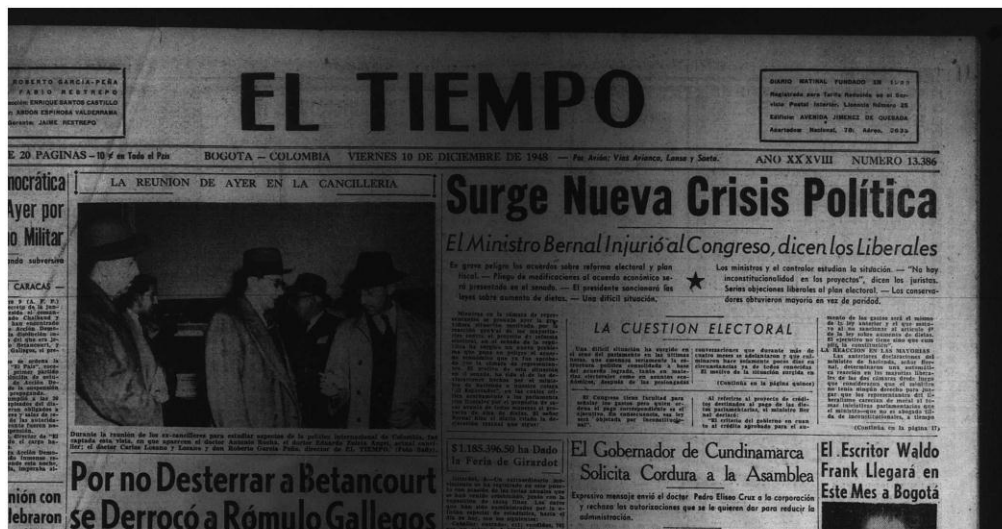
ROBERTO GARCIA-PEÑA
FABIO RESTREPO
ENRIQUE SANTOS CASTILLO
ABDON ESPINOSA VALDERRAMA
JAIME RESTREPO

EL TIEMPO

DIARIO MATINAL FUNDADO EN 1911
Registrado para Tarifa Reducida en el Servicio Postal Interior. Licencia Número 25
Edificio AVENIDA JIMENEZ DE QUESADA
Apartados Nacional, 78. Aéreo, 3633

20 PAGINAS — 10 ¢ en Todo el País    BOGOTA — COLOMBIA    VIERNES 10 DE DICIEMBRE DE 1948    — Por Avión: Vías Avianca, Lansa y Saeta.    AÑO XXXVIII    NUMERO 13.386

mocrática
Ayer por
o Militar

CARACAS —

LA REUNION DE AYER EN LA CANCILLERIA

Durante la reunión de los ex-cancilleres para estudiar aspectos de la política internacional de Colombia, fue captada esta vista, en que aparecen el doctor Antonio Rocha, el doctor Eduardo Santos, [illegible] el doctor Carlos Lozano y Lozano y don Roberto García Peña, director de EL TIEMPO. (Foto Sady).

Surge Nueva Crisis Política

El Ministro Bernal Injurió al Congreso, dicen los Liberales

En grave peligro los acuerdos sobre reforma electoral y plan fiscal. — Pliego de modificaciones al acuerdo económico será presentado en el senado. — El presidente sancionará las leyes sobre aumento de dietas. — Una difícil situación.

Los ministros y el contralor estudian la situación. — "No hay inconstitucionalidad en los proyectos", dicen los juristas. Serias objeciones liberales al plan electoral. — Los conservadores obtuvieron mayoría en vez de paridad.

LA CUESTION ELECTORAL

(Continúa en la página quince)

(Continúa en la página 17)

LA REACCION EN LAS MAYORIAS

$1.185.396,50 ha Dado la Feria de Girardot

El Gobernador de Cundinamarca Solicita Cordura a la Asamblea

Expresivo mensaje envió el doctor Pedro Eliseo Cruz a la corporación y rechaza las autorizaciones que se le quieren dar para reducir la administración.

El Escritor Waldo Frank Llegará en Este Mes a Bogotá

Por no Desterrar a Betancourt se Derrocó a Rómulo Gallegos

nión con
lebraron